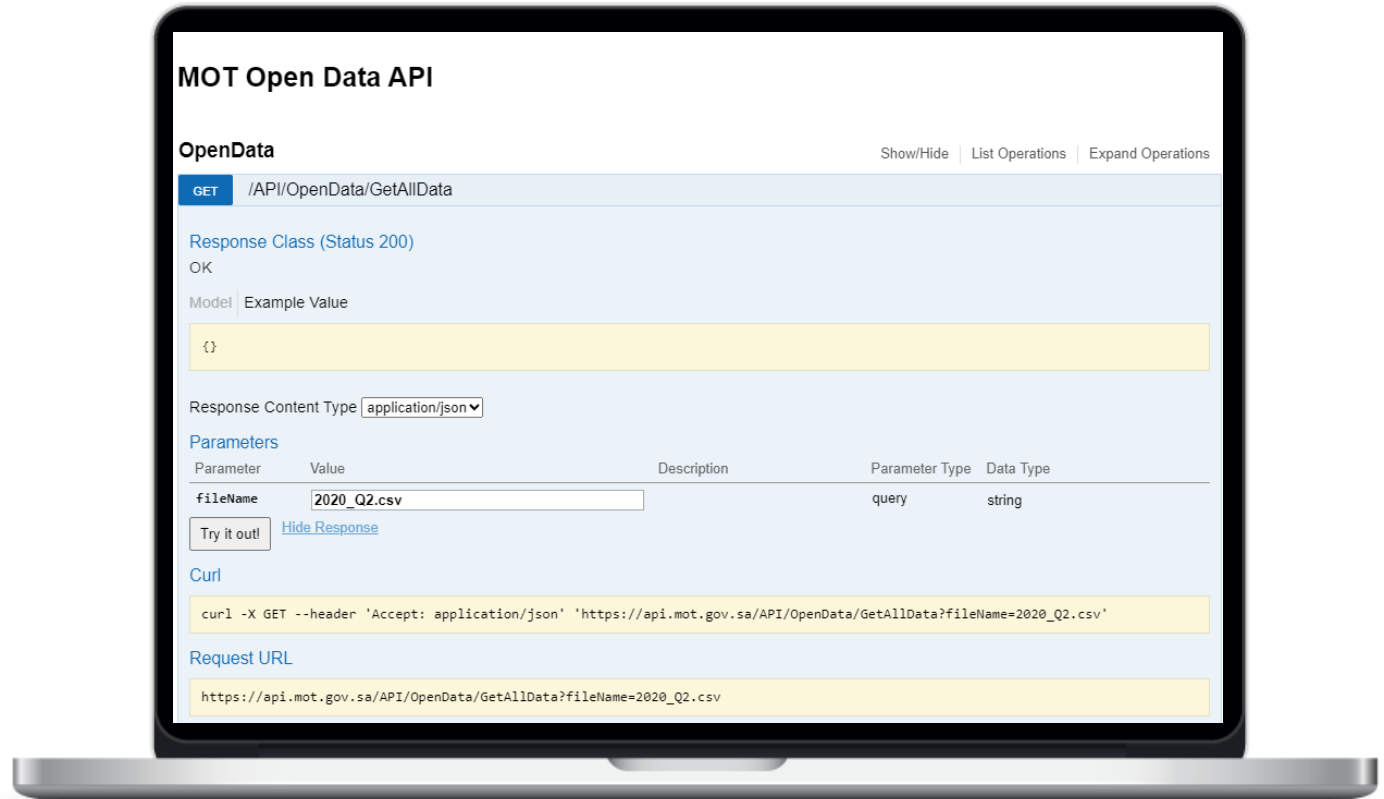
MOT Open Data API

OpenData

Show/Hide | List Operations | Expand Operations

GET /API/OpenData/GetAllData

Response Class (Status 200)
OK

Model | Example Value

{}

Response Content Type application/json

Parameters

| Parameter | Value | Description | Parameter Type | Data Type |
|---|---|---|---|---|
| fileName | 2020_Q2.csv | | query | string |

Try it out! Hide Response

Curl

curl -X GET --header 'Accept: application/json' 'https://api.mot.gov.sa/API/OpenData/GetAllData?fileName=2020_Q2.csv'

Request URL

https://api.mot.gov.sa/API/OpenData/GetAllData?fileName=2020_Q2.csv